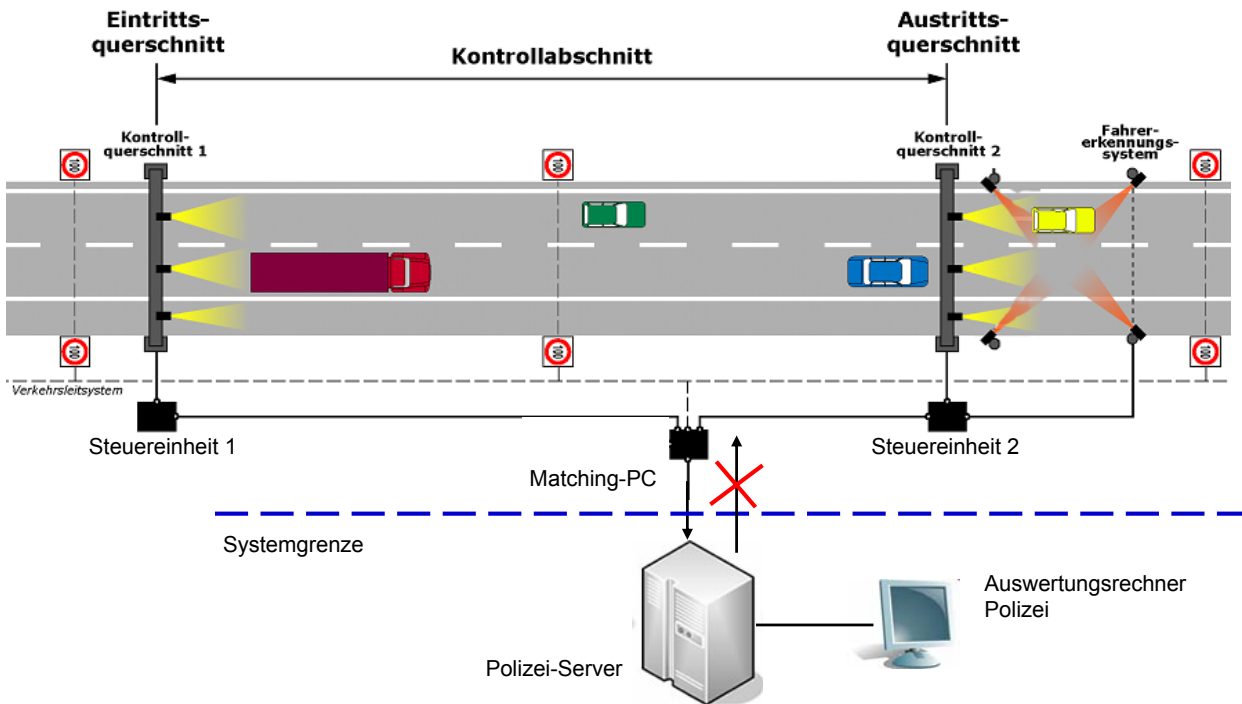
Eintritts-
querschnitt

Kontrollabschnitt

Austritts-
querschnitt

Kontroll-
querschnitt 1

Kontroll-
querschnitt 2

Fahrer-
erkennungs-
system

100

100

100

100

100

100

Verkehrsleitsystem

Steuereinheit 1

Steuereinheit 2

Matching-PC

Systemgrenze

Auswertungsrechner
Polizei

Polizei-Server